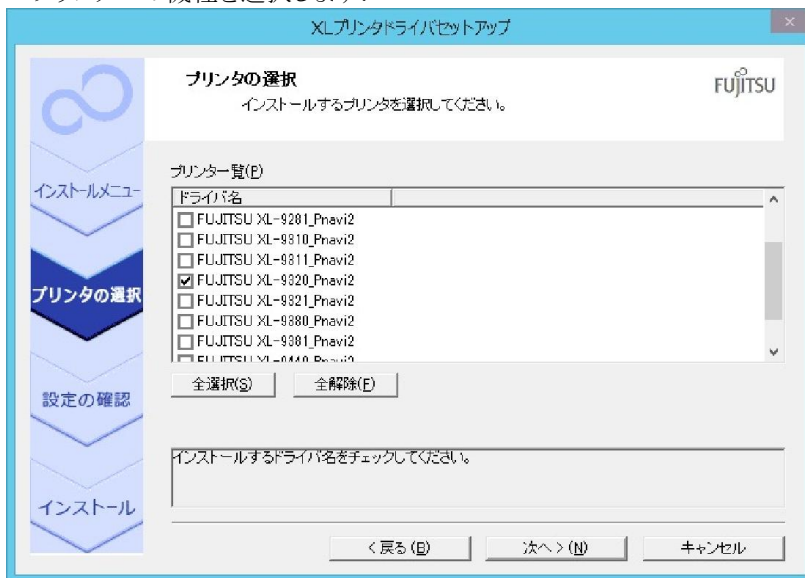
XLプリンタドライバセットアップ

プリンタの選択
インストールするプリンタを選択してください。

FUJITSU

インストールメニュー
プリンタの選択
設定の確認
インストール

プリンタ一覧(P)

ドライバ名
FUJITSU XL-9281_Pnavi2
FUJITSU XL-9310_Pnavi2
FUJITSU XL-9311_Pnavi2
FUJITSU XL-9320_Pnavi2
FUJITSU XL-9321_Pnavi2
FUJITSU XL-9380_Pnavi2
FUJITSU XL-9381_Pnavi2
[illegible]

全選択(S)
全解除(E)

インストールするドライバ名をチェックしてください。

< 戻る(B)
次へ >(N)
キャンセル